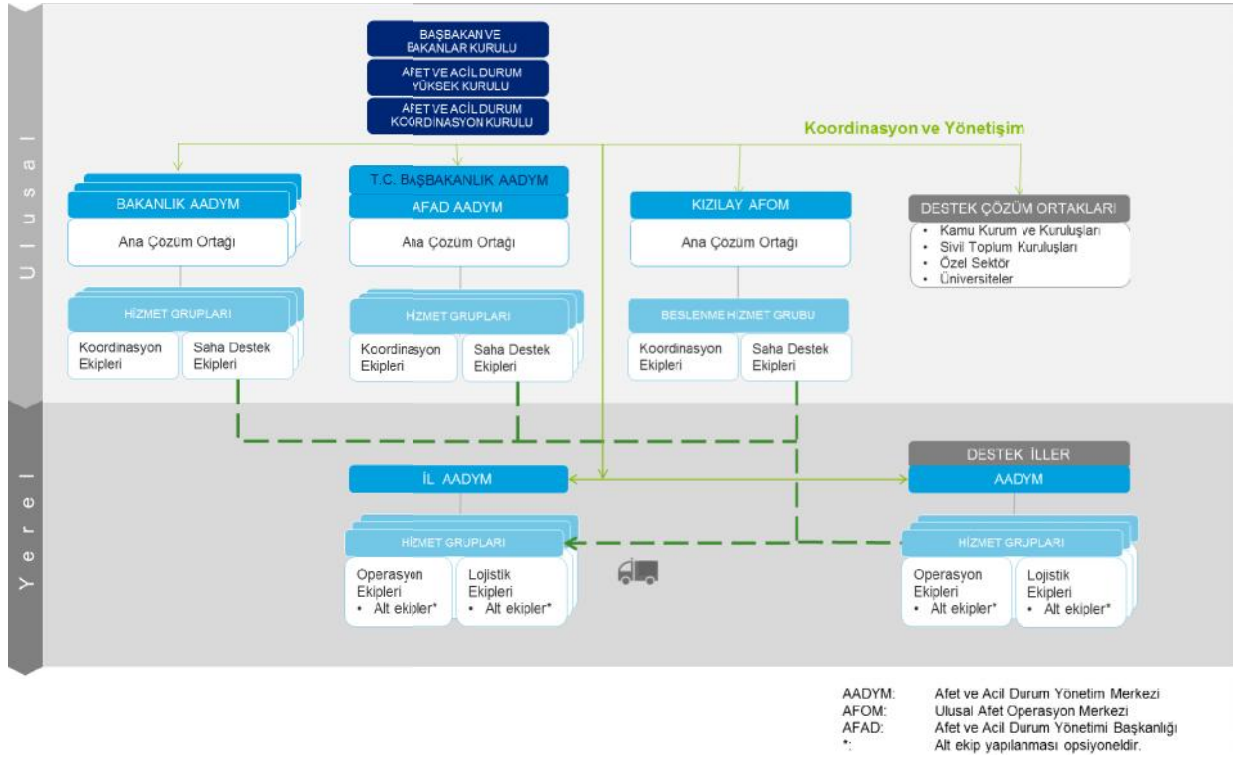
Ulusal

BAŞBAKAN VE BAKANLAR KURULU

AFET VE ACİL DURUM YÜKSEK KURULU

AFET VE ACİL DURUM KOORDİNASYON KURULU

Koordinasyon ve Yönetişim

BAKANLIK AADYM
Ana Çözüm Ortağı

HİZMET GRUPLARI
Koordinasyon Ekipleri
Saha Destek Ekipleri

T.C. BAŞBAKANLIK AADYM
AFAD AADYM
Ana Çözüm Ortağı

HİZMET GRUPLARI
Koordinasyon Ekipleri
Saha Destek Ekipleri

KIZILAY AFOM
Ana Çözüm Ortağı

BESLENME HİZMET GRUBU
Koordinasyon Ekipleri
Saha Destek Ekipleri

DESTEK ÇÖZÜM ORTAKLARI
• Kamu Kurum ve Kuruluşları
• Sivil Toplum Kuruluşları
• Özel Sektör
• Üniversiteler

Yerel

İL AADYM

HİZMET GRUPLARI
Operasyon Ekipleri
• Alt ekipler*
Lojistik Ekipleri
• Alt ekipler*

DESTEK İLLER
AADYM

HİZMET GRUPLARI
Operasyon Ekipleri
• Alt ekipler*
Lojistik Ekipleri
• Alt ekipler*

AADYM: Afet ve Acil Durum Yönetim Merkezi
AFOM: Ulusal Afet Operasyon Merkezi
AFAD: Afet ve Acil Durum Yönetimi Başkanlığı
*: Alt ekip yapılanması opsiyoneldir.